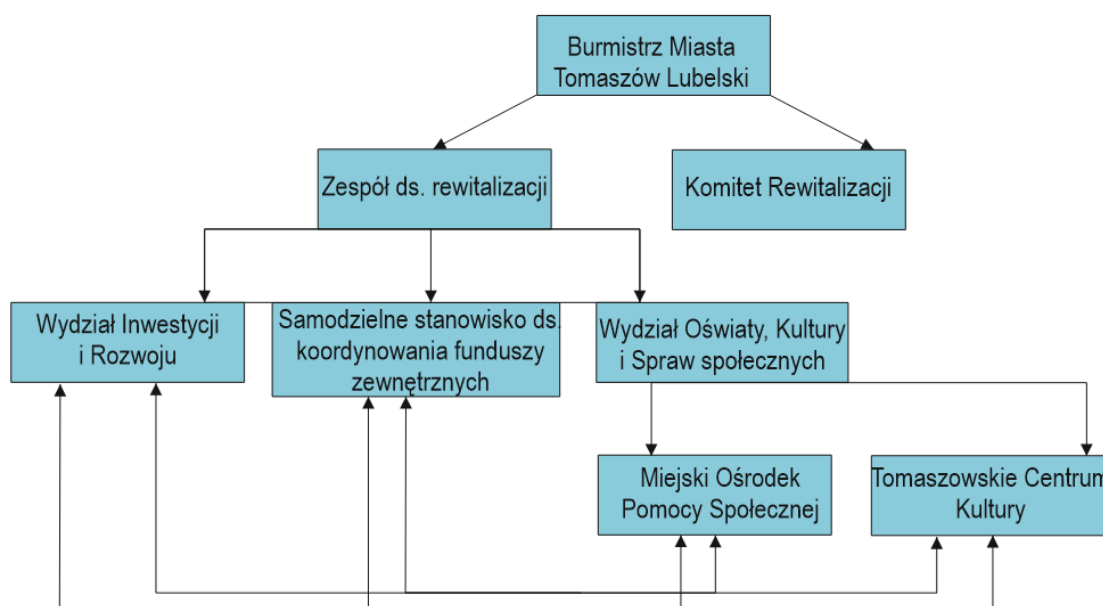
Burmistrz Miasta Tomaszów Lubelski

Zespół ds. rewitalizacji

Komitet Rewitalizacji

Wydział Inwestycji i Rozwoju

Samodzielne stanowisko ds. koordynowania funduszy zewnętrznych

Wydział Oświaty, Kultury i Spraw społecznych

Miejski Ośrodek Pomocy Społecznej

Tomaszowskie Centrum Kultury